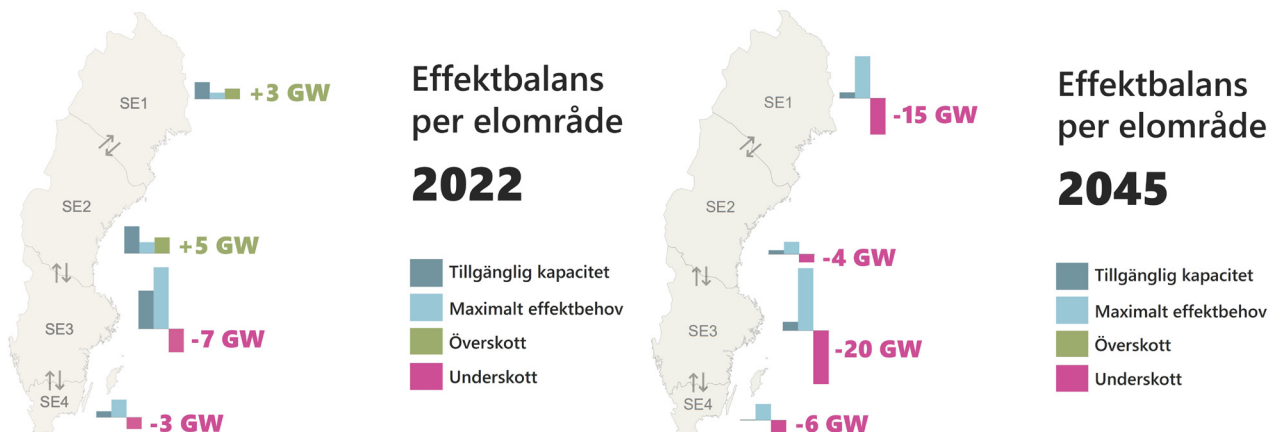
SE1
+3 GW
SE2
+5 GW
SE3
-7 GW
SE4
-3 GW

Effektbalans per elområde

2022

Tillgänglig kapacitet
Maximalt effektbehov
Överskott
Underskott

SE1
-15 GW
SE2
-4 GW
SE3
-20 GW
SE4
-6 GW

Effektbalans per elområde

2045

Tillgänglig kapacitet
Maximalt effektbehov
Överskott
Underskott